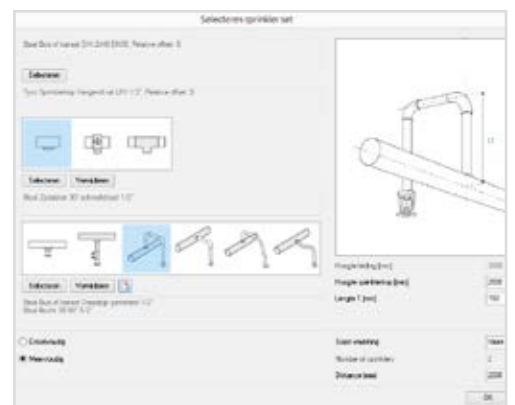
Selecteren sprinkler set

Staal Buis of kanaal DIN 2448 EN10. Relatieve offset: 0

Selecteren

Type: Sprinklerkop hangend uit DN 1/2". Relatieve offset: 0

Selecteren Verwijderen

Bocht Zadelstuk 90° schroefdraad 1/2"

Selecteren Verwijderen

Staal Buis of kanaal Draadpijp gevlamd 1/2"
Staal Bocht 90/90° 1/2"

L1

Hoogte leiding [mm] 2000
Hoogte sprinklerkop [mm] 2000
Lengte 1 [mm] 150

Enkelvoudig
Meervoudig

Soort verdeling Vaste
Number of sprinklers 2
Distance [mm] 2000

OK